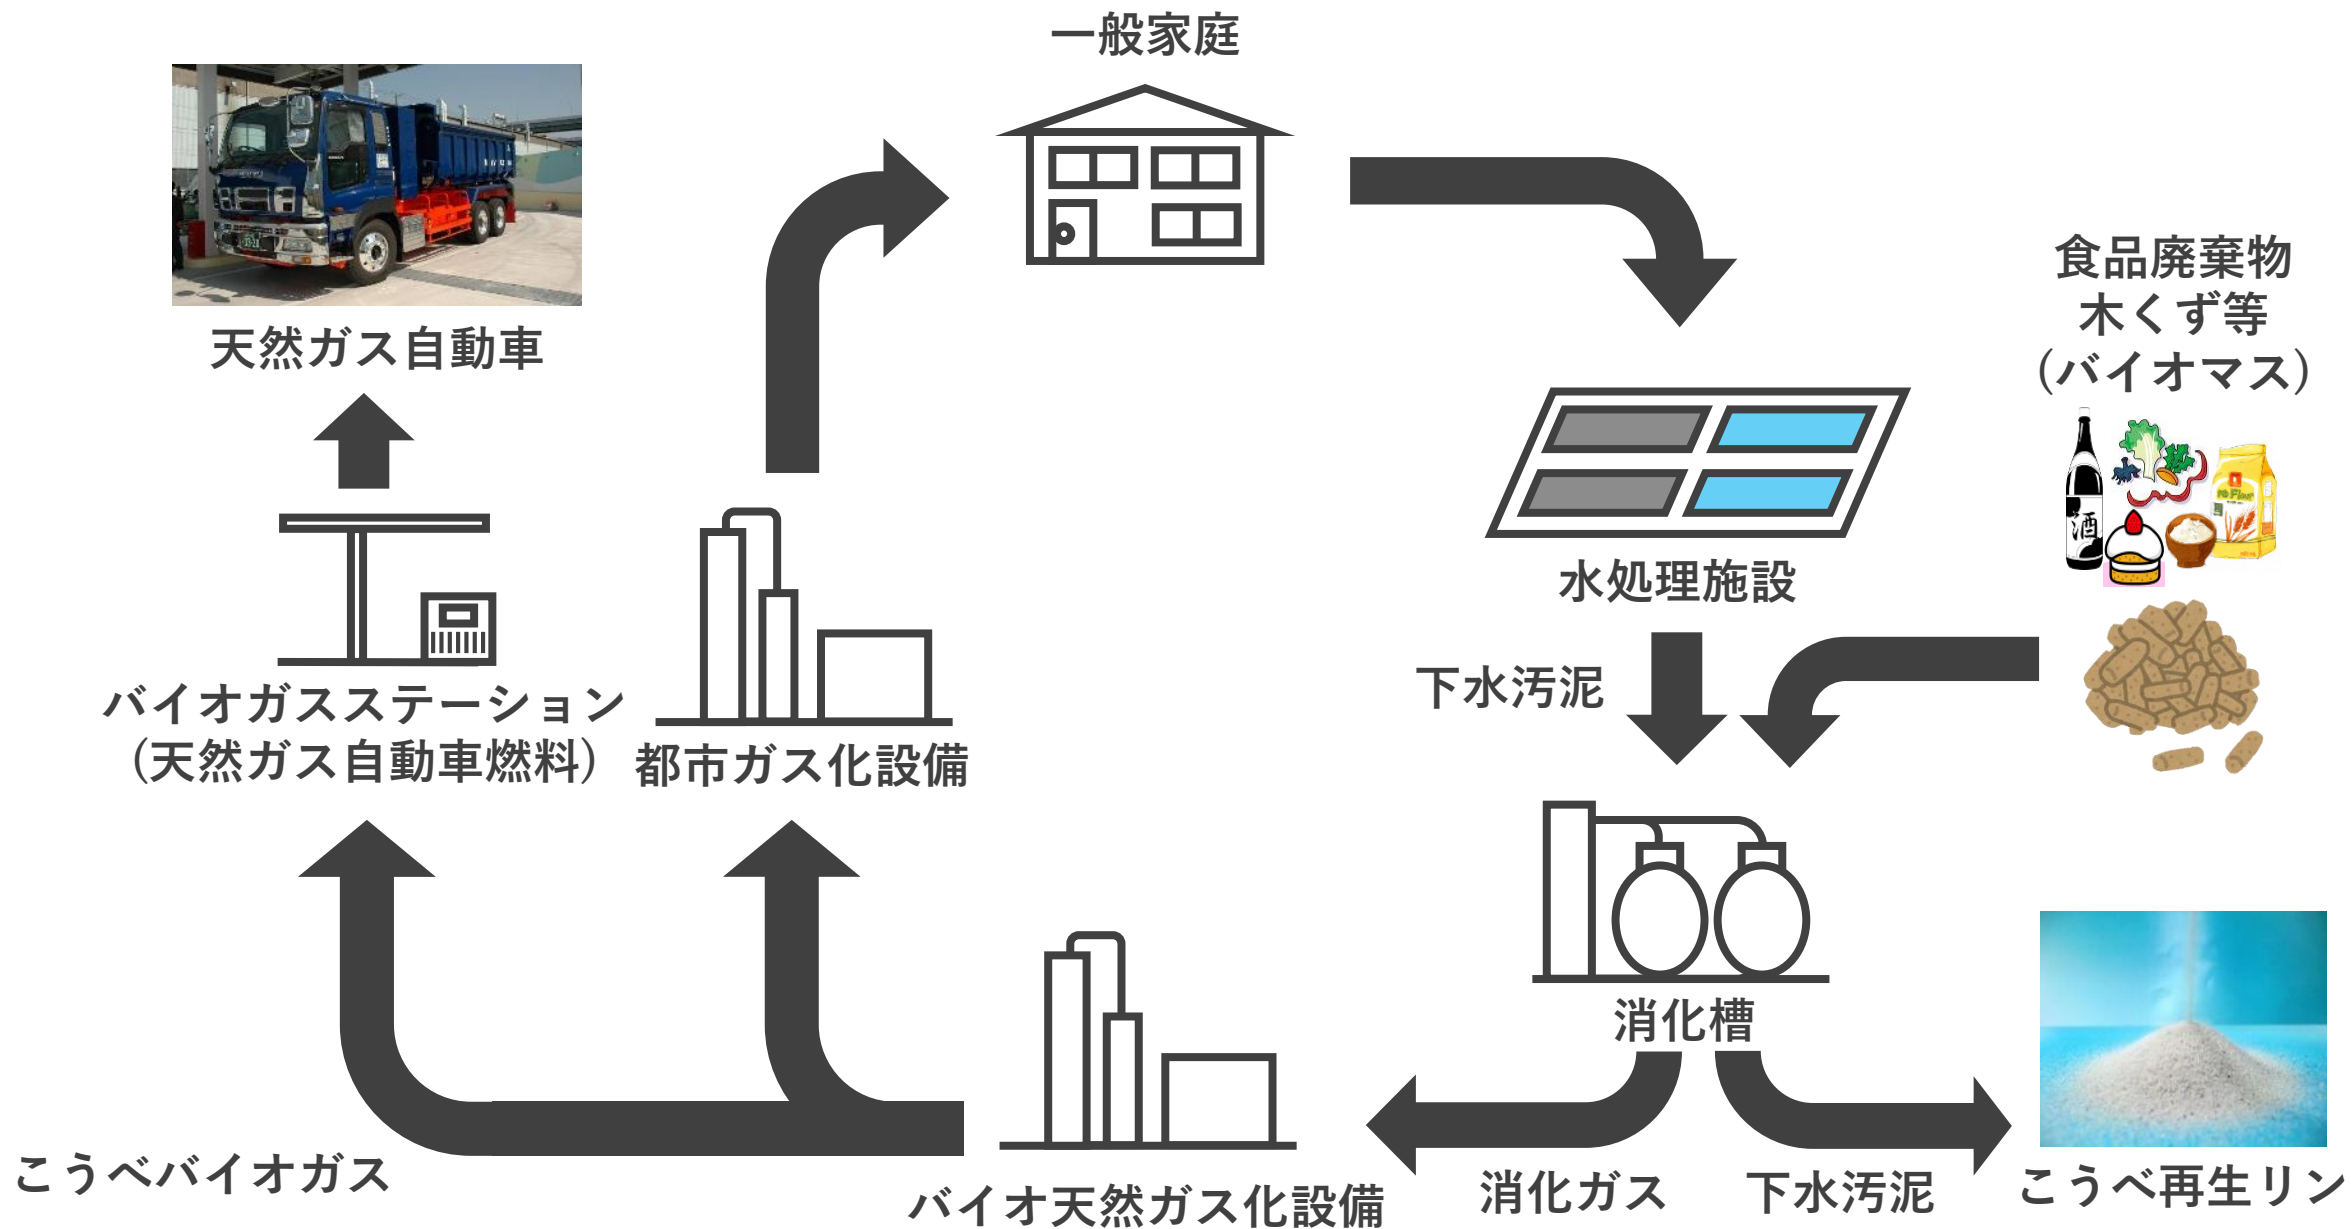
一般家庭

天然ガス自動車

食品廃棄物
木くず等
(バイオマス)

酒

水処理施設

下水汚泥

バイオガスステーション
(天然ガス自動車燃料)

都市ガス化設備

消化槽

こうべバイオガス

バイオ天然ガス化設備

消化ガス

下水汚泥

こうべ再生リン